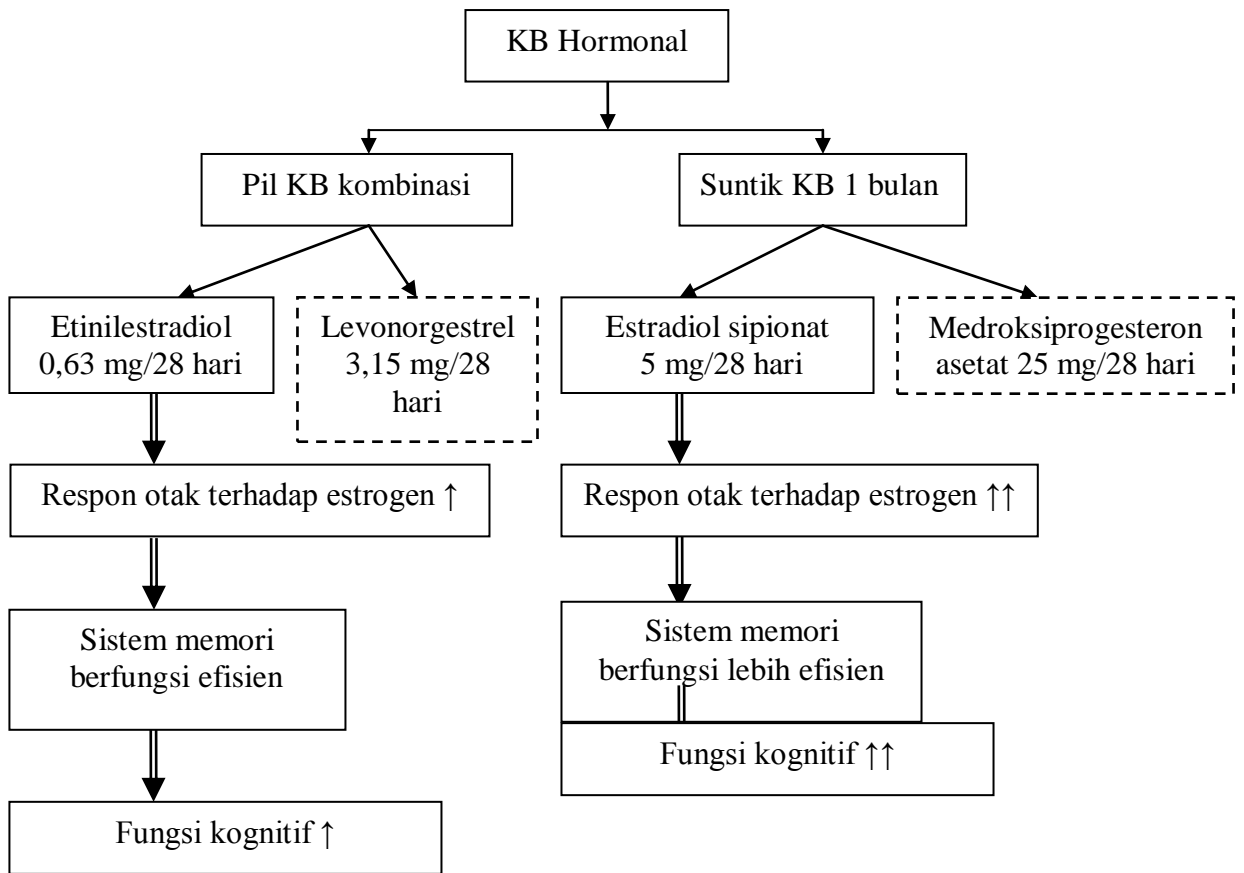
KB Hormonal

Pil KB kombinasi

Suntik KB 1 bulan

Etinilestradiol 0,63 mg/28 hari

Levonorgestrel 3,15 mg/28 hari

Estradiol sipionat 5 mg/28 hari

Medroksiprogesteron asetat 25 mg/28 hari

Respon otak terhadap estrogen ↑

Respon otak terhadap estrogen ↑↑

Sistem memori berfungsi efisien

Sistem memori berfungsi lebih efisien

Fungsi kognitif ↑↑

Fungsi kognitif ↑